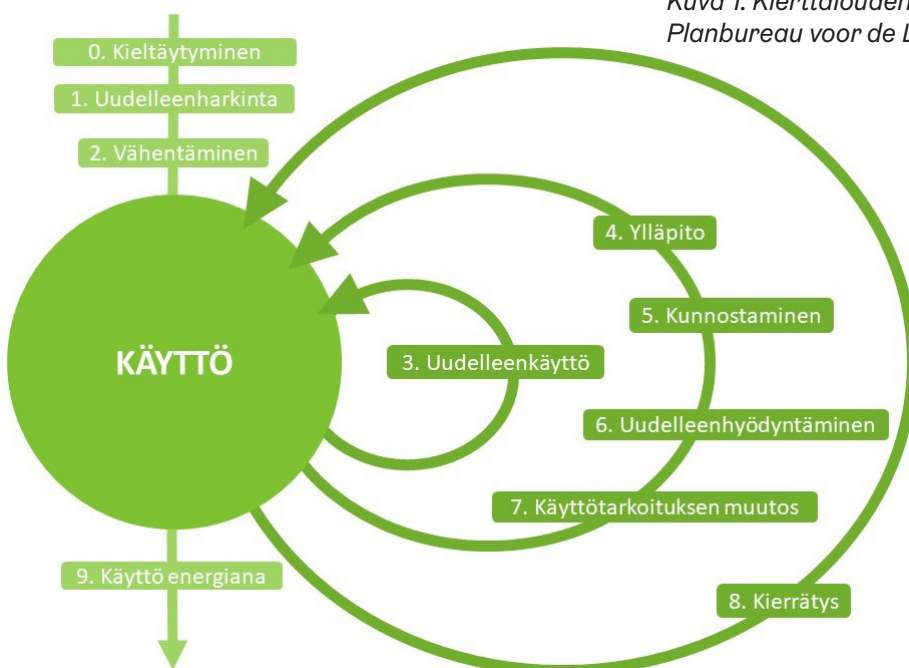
Kuva 1. Kiertotalouden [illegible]
Planbureau voor de L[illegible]

0. Kieltäytyminen
1. Uudelleenharkinta
2. Vähentäminen

KÄYTTÖ

3. Uudelleenkäyttö
4. Ylläpito
5. Kunnostaminen
6. Uudelleenhyödyntäminen
7. Käyttötarkoituksen muutos
8. Kierrätys
9. Käyttö energiana